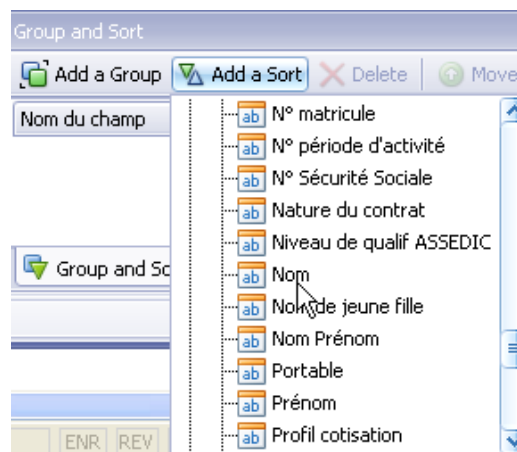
Group and Sort

Add a Group
Add a Sort
Delete
Move

Nom du champ

Group and So

ENR REV

ab N° matricule
ab N° période d'activité
ab N° Sécurité Sociale
ab Nature du contrat
ab Niveau de qualif ASSEDIC
ab Nom
ab Nom de jeune fille
ab Nom Prénom
ab Portable
ab Prénom
ab Profil cotisation